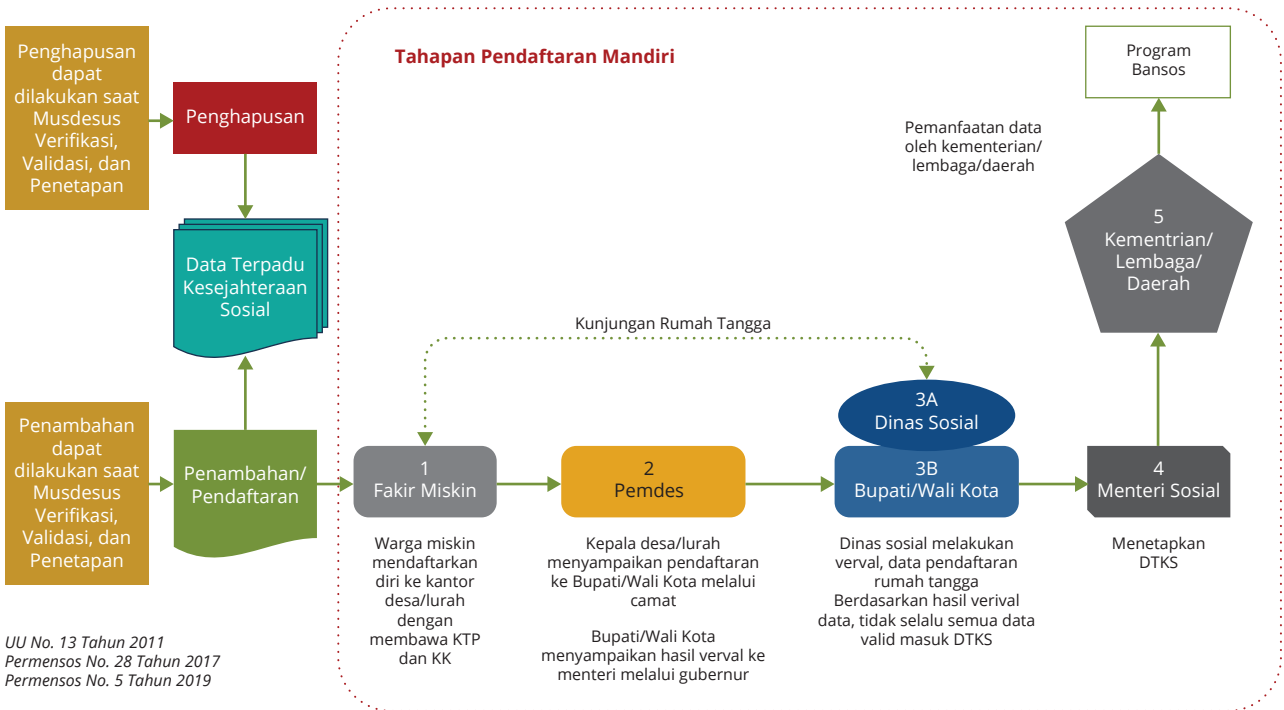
Penghapusan dapat dilakukan saat Musdesus Verifikasi, Validasi, dan Penetapan

Penghapusan

Data Terpadu Kesejahteraan Sosial

Penambahan dapat dilakukan saat Musdesus Verifikasi, Validasi, dan Penetapan

Penambahan/ Pendaftaran

UU No. 13 Tahun 2011
Permensos No. 28 Tahun 2017
Permensos No. 5 Tahun 2019

Tahapan Pendaftaran Mandiri

Kunjungan Rumah Tangga

1
Fakir Miskin

Warga miskin mendaftarkan diri ke kantor desa/lurah dengan membawa KTP dan KK

2
Pemdes

Kepala desa/lurah menyampaikan pendaftaran ke Bupati/Wali Kota melalui camat

Bupati/Wali Kota menyampaikan hasil verval ke menteri melalui gubernur

3A
Dinas Sosial

3B
Bupati/Wali Kota

Dinas sosial melakukan verval, data pendaftaran rumah tangga
Berdasarkan hasil verival data, tidak selalu semua data valid masuk DTKS

4
Menteri Sosial

Menetapkan DTKS

5
Kementrian/ Lembaga/ Daerah

Pemanfaatan data oleh kementerian/ lembaga/daerah

Program Bansos